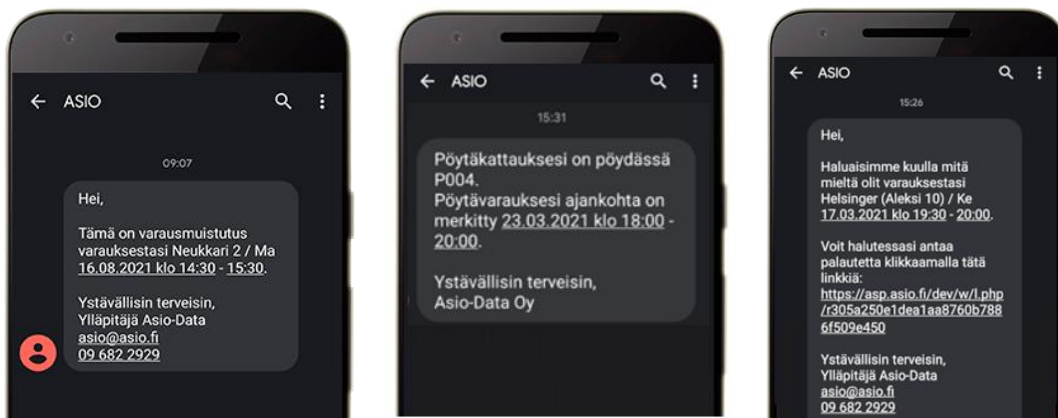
ASIO

09:07

Hei,

Tämä on varausmuistutus varauksestasi Neukkari 2 / Ma 16.08.2021 klo 14:30 - 15:30.

Ystävällisin terveisin,
Ylläpitäjä Asio-Data
asio@asio.fi
09 682 2929

ASIO

15:31

Pöytäkattauksesi on pöydässä P004.
Pöytävarauksesi ajankohta on merkitty 23.03.2021 klo 18:00 - 20:00.

Ystävällisin terveisin,
Asio-Data Oy

ASIO

15:26

Hei,

Haluaisimme kuulla mitä mieltä olit varauksestasi Helsinger (Aleksi 10) / Ke 17.03.2021 klo 19:30 - 20:00.

Voit halutessasi antaa palautetta klikkaamalla tätä linkkiä:
https://asp.asio.fi/dev/w/l.php/r305a250e1dea1aa8760b7886f509e450

Ystävällisin terveisin,
Ylläpitäjä Asio-Data
asio@asio.fi
09 682 2929